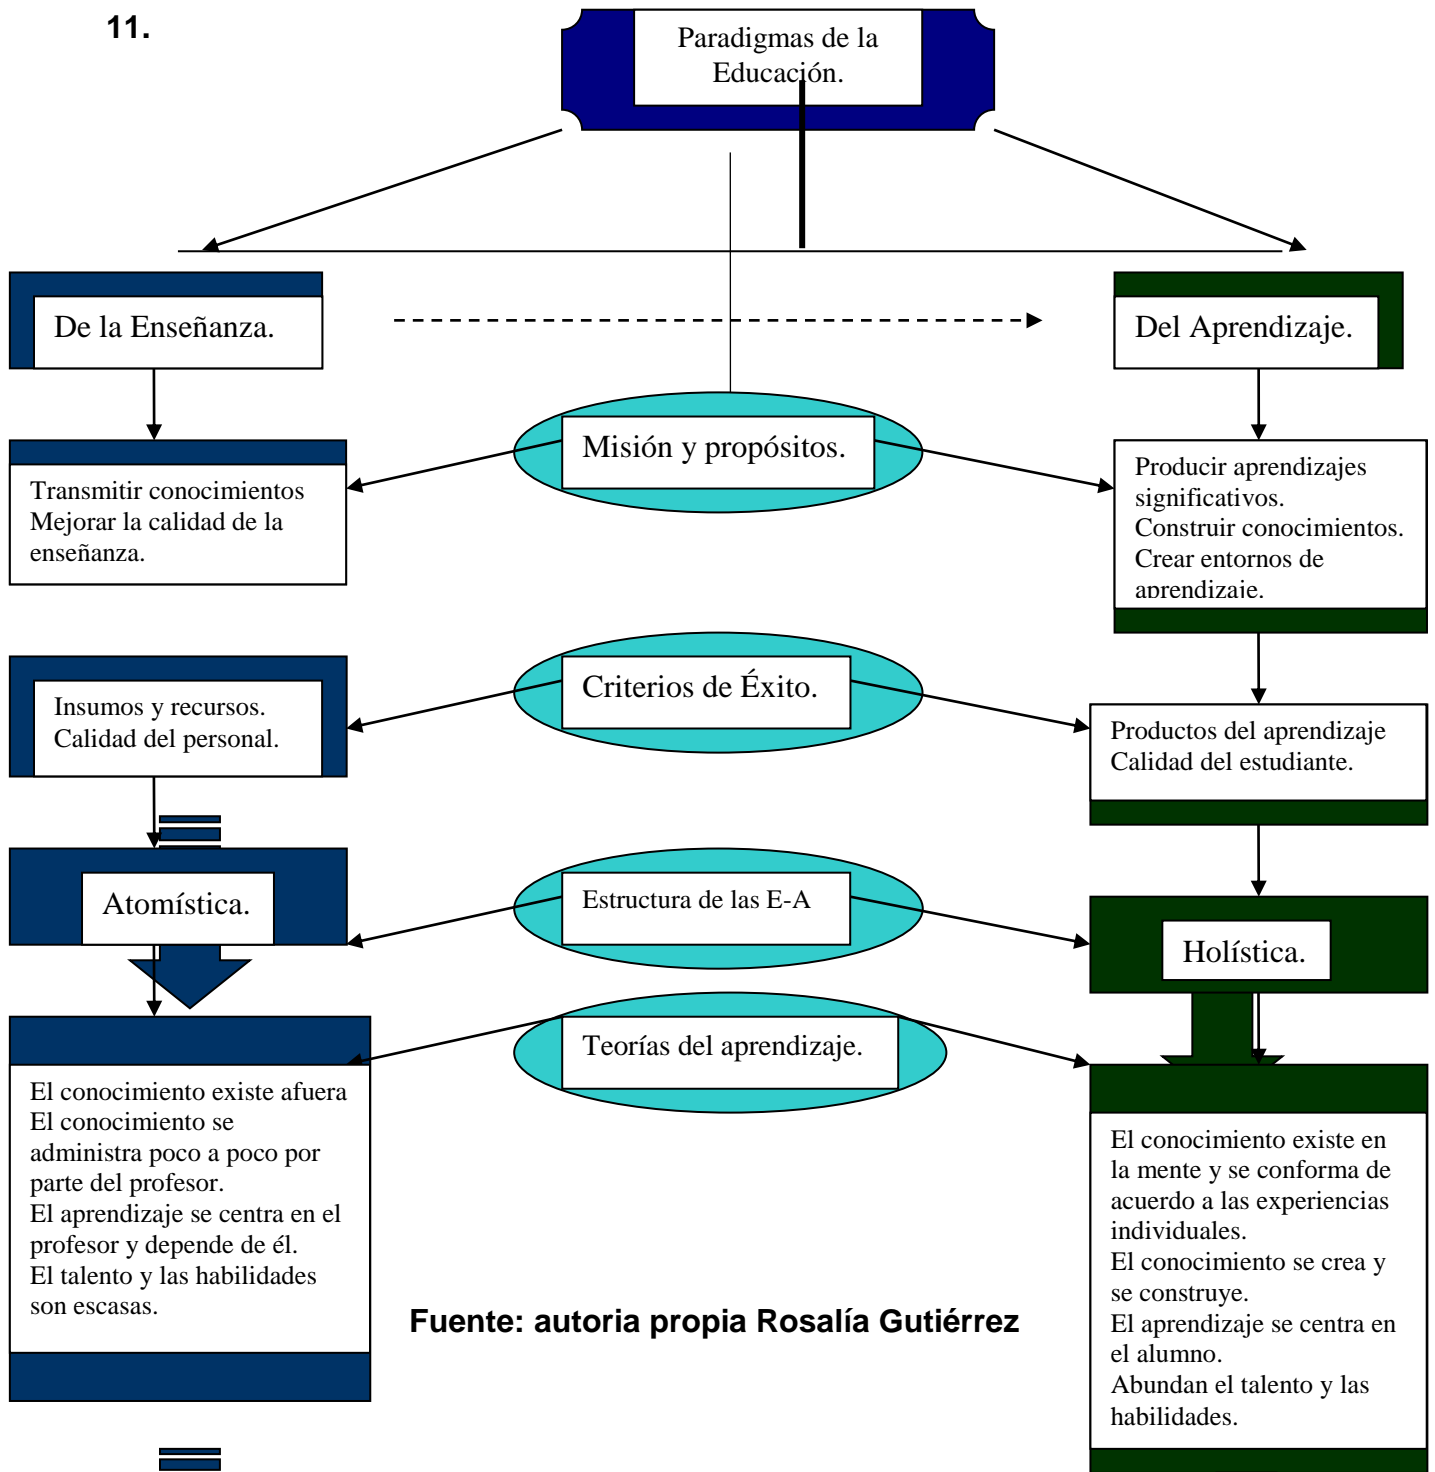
11.

Paradigmas de la Educación.

De la Enseñanza.

Del Aprendizaje.

Misión y propósitos.

Transmitir conocimientos
Mejorar la calidad de la enseñanza.

Producir aprendizajes significativos.
Construir conocimientos.
Crear entornos de aprendizaje.

Criterios de Éxito.

Insumos y recursos.
Calidad del personal.

Productos del aprendizaje
Calidad del estudiante.

Atomística.

Estructura de las E-A

Holística.

Teorías del aprendizaje.

El conocimiento existe afuera
El conocimiento se administra poco a poco por parte del profesor.
El aprendizaje se centra en el profesor y depende de él.
El talento y las habilidades son escasas.

Fuente: autoria propia Rosalía Gutiérrez

El conocimiento existe en la mente y se conforma de acuerdo a las experiencias individuales.
El conocimiento se crea y se construye.
El aprendizaje se centra en el alumno.
Abundan el talento y las habilidades.